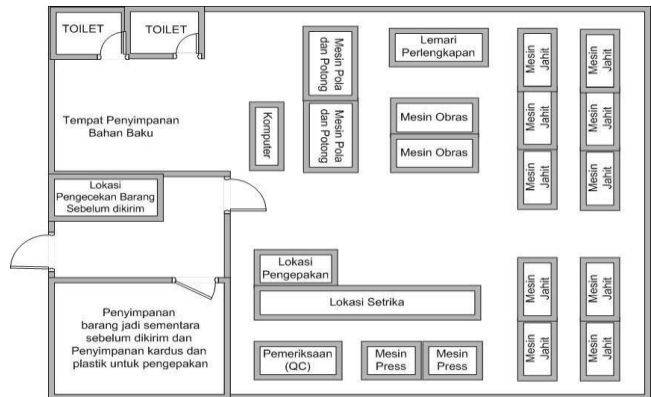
TOILET

TOILET

Tempat Penyimpanan Bahan Baku

Komputer

Mesin Pola dan Potong

Mesin Pola dan Potong

Lemari Perlengkapan

Mesin Obras

Mesin Obras

Mesin Jahit

Mesin Jahit

Mesin Jahit

Mesin Jahit

Mesin Jahit

Mesin Jahit

Lokasi Pengecekan Barang Sebelum dikirim

Lokasi Pengepakan

Lokasi Setrika

Penyimpanan barang jadi sementara sebelum dikirim dan Penyimpanan kardus dan plastik untuk pengepakan

Pemeriksaan (QC)

Mesin Press

Mesin Press

Mesin Jahit

Mesin Jahit

Mesin Jahit

Mesin Jahit